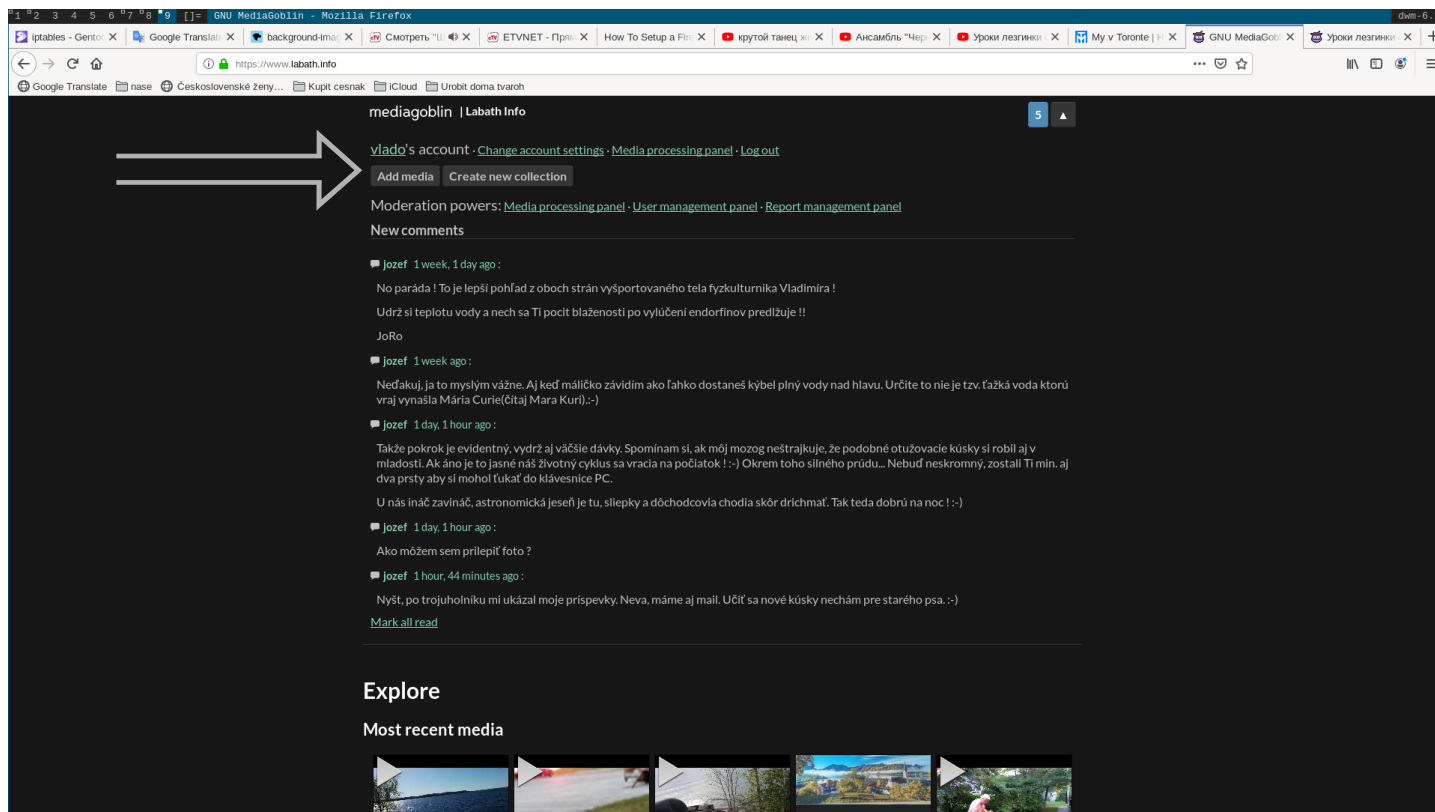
1 2 3 4 5 6 7 8 9 []= GNU MediaGoblin - Mozilla Firefox dwm-6.

iptables - Gento | Google Translat | background-imag | Смотреть "Ш | ETVNET - Прям | How To Setup a Fir | крутой танец ж | Ансамбль "Чер | Уроки лезгинки | My v Toronte | | GNU MediaGob | Уроки лезгинки

https://www.labath.info

Google Translate | nase | Československé ženy... | Kupit cesnak | iCloud | Urobit doma tvaroh

mediagoblin | Labath Info

5

vlado's account · Change account settings · Media processing panel · Log out

Add media | Create new collection

Moderation powers: Media processing panel · User management panel · Report management panel

New comments

jozef 1 week, 1 day ago :

No paráda ! To je lepší pohľad z oboch strán vyšportovaného tela fyzkulturnika Vladimíra !

Udrž si teplotu vody a nech sa Ti pocit blaženosti po vylúčení endorfínov predlžuje !!

JoRo

jozef 1 week ago :

Neďakuj, ja to myslým vážne. Aj keď máličko závidím ako ľahko dostaneš kýbel plný vody nad hlavu. Určite to nie je tzv. ťažká voda ktorú vraj vynašla Mária Curie(čítaj Mara Kuri).:-)

jozef 1 day, 1 hour ago :

Takže pokrok je evidentný, vydrž aj väčšie dávky. Spomínam si, ak môj mozog neštrajkuje, že podobné otužovacie kúsky si robil aj v mladosti. Ak áno je to jasné náš životný cyklus sa vracia na počiatok ! :-) Okrem toho silného prúdu... Nebuď neskromný, zostali Ti min. aj dva prsty aby si mohol ťukať do klávesnice PC.

U nás ináč zavináč, astronomická jeseň je tu, sliepky a dôchodcovia chodia skôr drichmať. Tak teda dobrú na noc ! :-)

jozef 1 day, 1 hour ago :

Ako môžem sem prilepiť foto ?

jozef 1 hour, 44 minutes ago :

Nyšt, po trojuholníku mi ukázal moje príspevky. Neva, máme aj mail. Učiť sa nové kúsky nechám pre starého psa. :-)

Mark all read

Explore

Most recent media